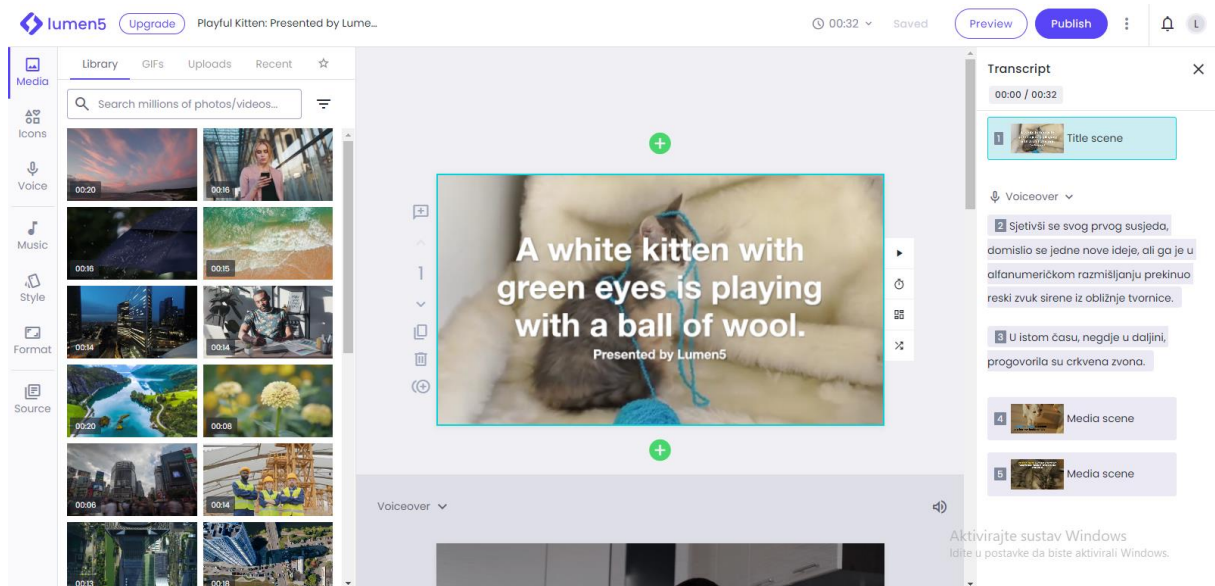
lumen5 Upgrade Playful Kitten: Presented by Lume...

00:32 Saved Preview Publish L

Media
Icons
Voice
Music
Style
Format
Source

Library GIFs Uploads Recent ☆

Search millions of photos/videos...

00:20 00:16
00:16 00:15
00:14 00:14
00:20 00:08
00:06 00:14
00:13 00:18

1

A white kitten with green eyes is playing with a ball of wool.
Presented by Lumen5

Voiceover

Transcript
00:00 / 00:32

1 Title scene

Voiceover

2 Sjetivši se svog prvog susjeda, domislio se jedne nove ideje, ali ga je u alfanumeričkom razmišljanju prekinuo reski zvuk sirene iz obližnje tvornice.

3 U istom času, negdje u daljini, progovorila su crkvena zvona.

4 Media scene

5 Media scene

Aktivirajte sustav Windows
Idite u postavke da biste aktivirali Windows.